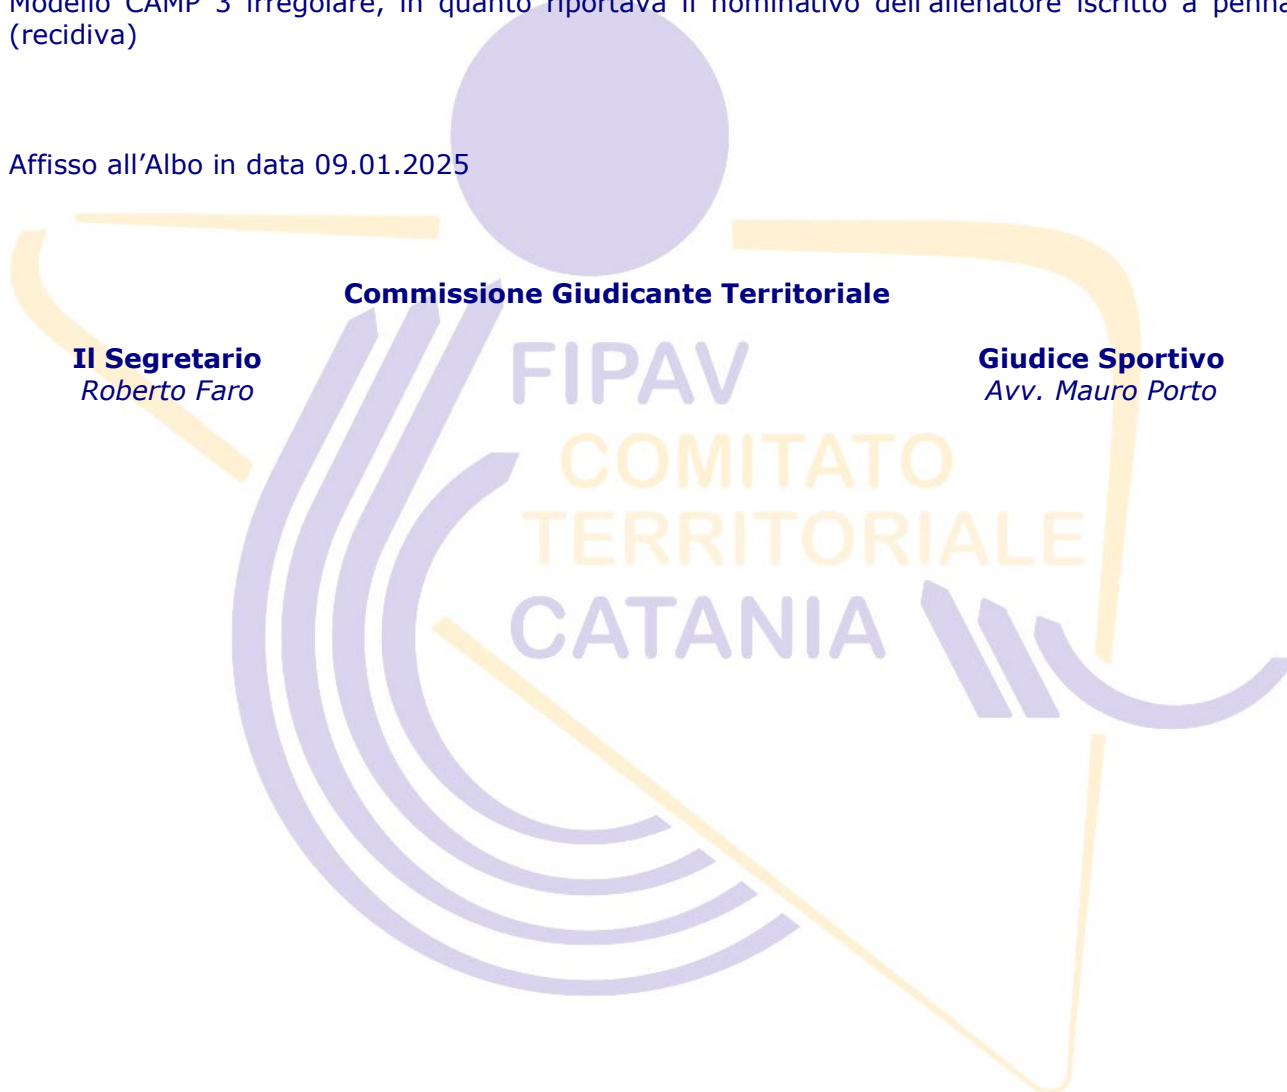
Modello CAMP 3 irregolare, in quanto riportava il nominativo dell'allenatore iscritto a penna (recidiva)

Affisso all'Albo in data 09.01.2025

Commissione Giudicante Territoriale

Il Segretario
Roberto Faro

Giudice Sportivo
Avv. Mauro Porto

FIPAV
COMITATO
TERRITORIALE
CATANIA